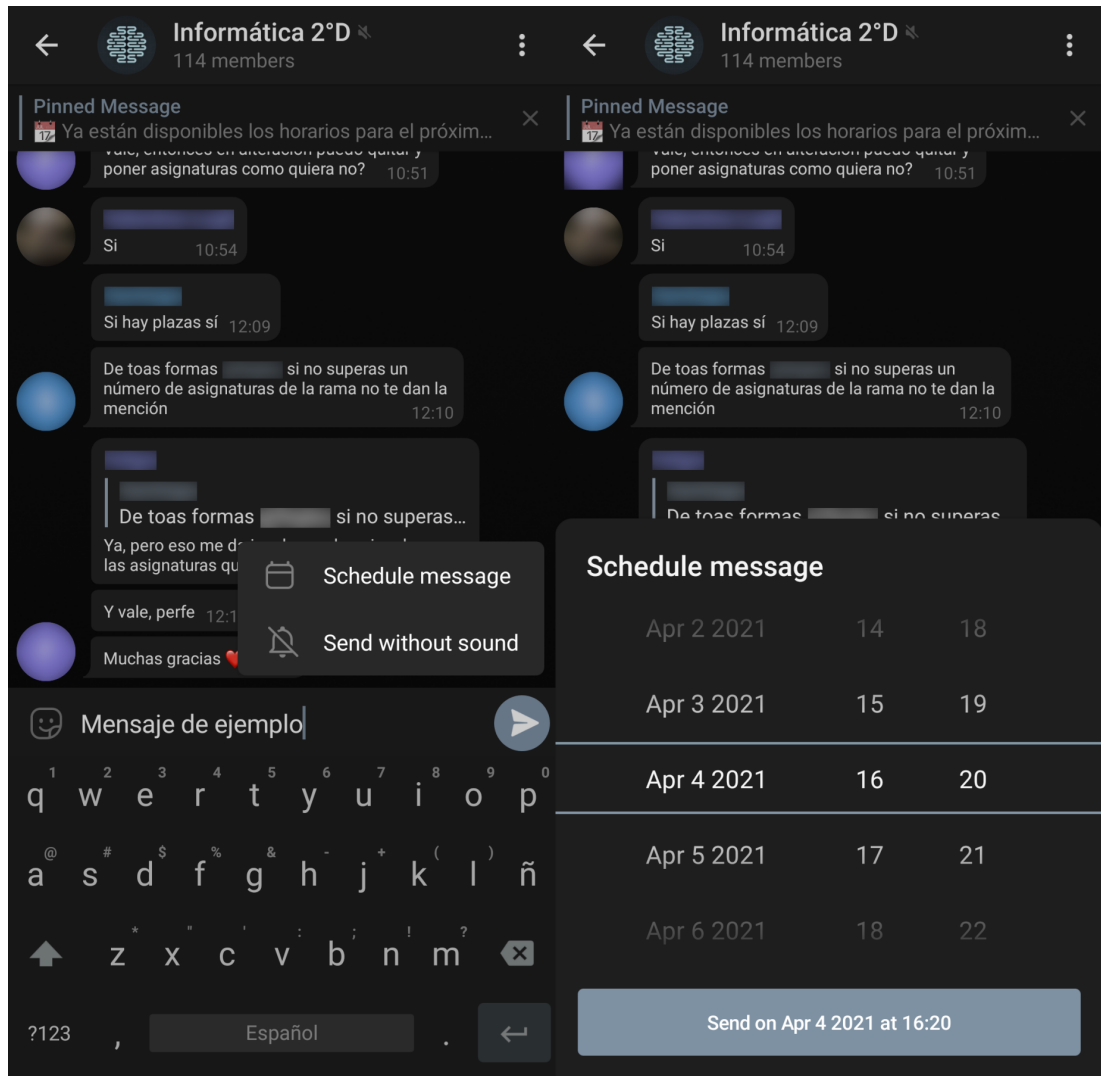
Informática 2°D
114 members

Pinned Message
Ya están disponibles los horarios para el próxim...

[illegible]
poner asignaturas como quiera no? 10:51

Si 10:54

Si hay plazas sí 12:09

De toas formas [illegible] si no superas un número de asignaturas de la rama no te dan la mención 12:10

De toas formas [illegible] si no superas...
Ya, pero eso me d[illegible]
las asignaturas qu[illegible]

Schedule message
Send without sound

Y vale, perfe 12:1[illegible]

Muchas gracias

Mensaje de ejemplo

1 2 3 4 5 6 7 8 9 0
q w e r t y u i o p
@ # $ % & - + ( )
a s d f g h j k l ñ
* " ' : ; ! ?
z x c v b n m
?123 , Español .

Informática 2°D
114 members

Pinned Message
Ya están disponibles los horarios para el próxim...

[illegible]
poner asignaturas como quiera no? 10:51

Si 10:54

Si hay plazas sí 12:09

De toas formas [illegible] si no superas un número de asignaturas de la rama no te dan la mención 12:10

De toas formas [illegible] si no superas

Schedule message

| | | |
|---|---|---|
| Apr 2 2021 | 14 | 18 |
| Apr 3 2021 | 15 | 19 |
| Apr 4 2021 | 16 | 20 |
| Apr 5 2021 | 17 | 21 |
| Apr 6 2021 | 18 | 22 |

Send on Apr 4 2021 at 16:20